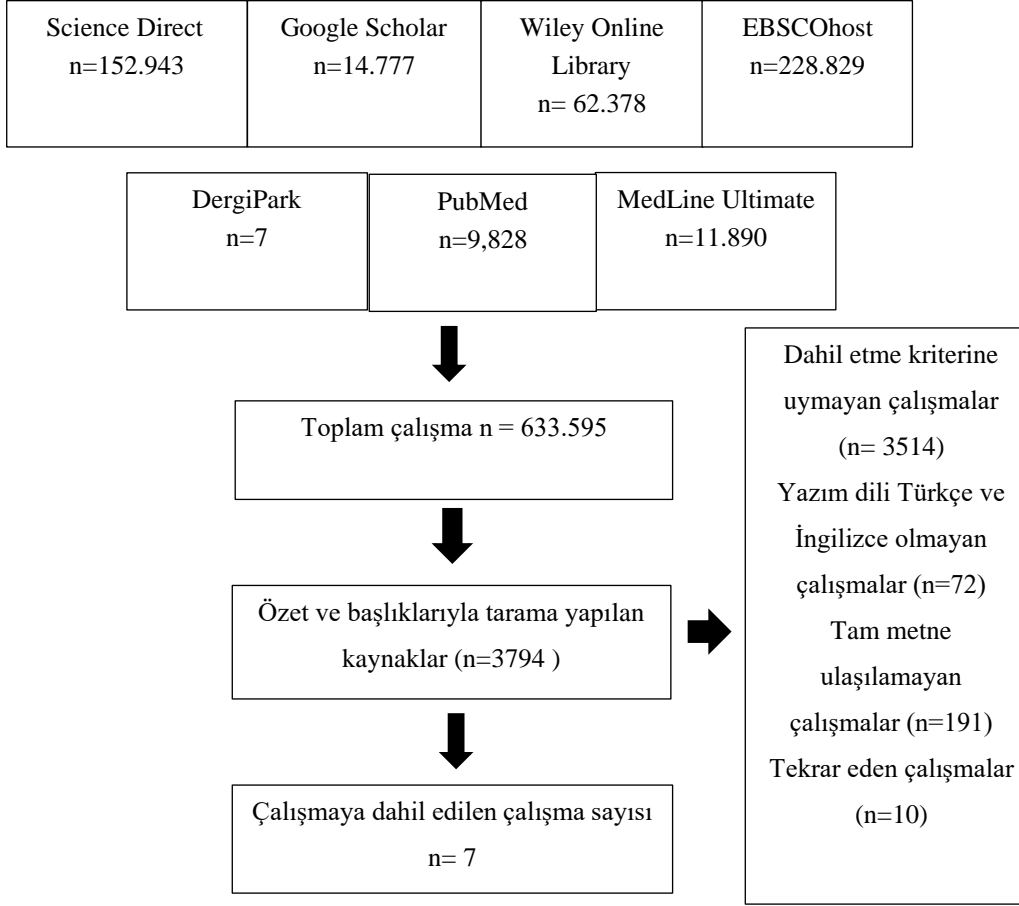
Science Direct
n=152.943

Google Scholar
n=14.777

Wiley Online Library
n= 62.378

EBSCOhost
n=228.829

DergiPark
n=7

PubMed
n=9,828

MedLine Ultimate
n=11.890

Toplam çalışma n = 633.595

Özet ve başlıklarıyla tarama yapılan kaynaklar (n=3794 )

Çalışmaya dahil edilen çalışma sayısı
n= 7

Dahil etme kriterine uymayan çalışmalar (n= 3514)
Yazım dili Türkçe ve İngilizce olmayan çalışmalar (n=72)
Tam metne ulaşılamayan çalışmalar (n=191)
Tekrar eden çalışmalar (n=10)